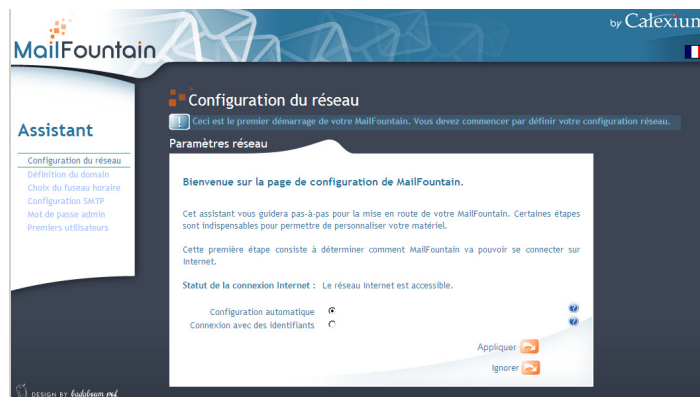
MailFountain

by Calexium

Assistant

Configuration du réseau
Définition du domain
Choix du fuseau horaire
Configuration SMTP
Mot de passe admin
Premiers utilisateurs

Configuration du réseau

Ceci est le premier démarrage de votre MailFountain. Vous devez commencer par définir votre configuration réseau.

Paramètres réseau

Bienvenue sur la page de configuration de MailFountain.

Cet assistant vous guidera pas-à-pas pour la mise en route de votre MailFountain. Certaines étapes sont indispensables pour permettre de personnaliser votre matériel.

Cette première étape consiste à déterminer comment MailFountain va pouvoir se connecter sur internet.

Statut de la connexion Internet : Le réseau internet est accessible.

Configuration automatique
Connexion avec des identifiants

Appliquer
Ignorer

DESIGN BY badaboum.net